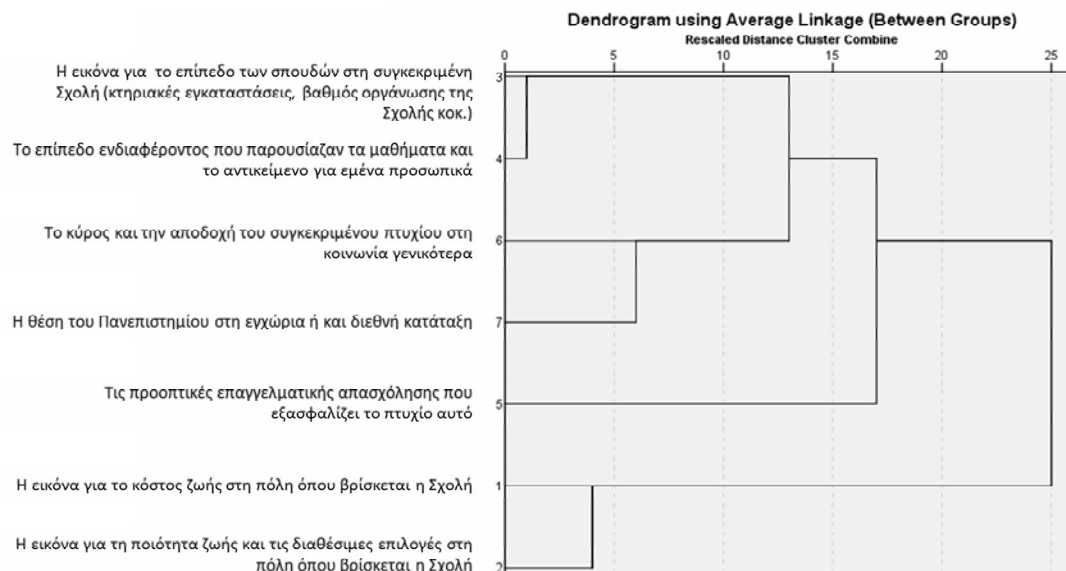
Dendrogram using Average Linkage (Between Groups)
Rescaled Distance Cluster Combine

0 5 10 15 20 25

Η εικόνα για το επίπεδο των σπουδών στη συγκεκριμένη Σχολή (κτηριακές εγκαταστάσεις, βαθμός οργάνωσης της Σχολής κοκ.) 3

Το επίπεδο ενδιαφέροντος που παρουσίαζαν τα μαθήματα και το αντικείμενο για εμένα προσωπικά 4

Το κύρος και την αποδοχή του συγκεκριμένου πτυχίου στη κοινωνία γενικότερα 6

Η θέση του Πανεπιστημίου στη εγχώρια ή και διεθνή κατάταξη 7

Τις προοπτικές επαγγελματικής απασχόλησης που εξασφαλίζει το πτυχίο αυτό 5

Η εικόνα για το κόστος ζωής στη πόλη όπου βρίσκεται η Σχολή 1

Η εικόνα για τη ποιότητα ζωής και τις διαθέσιμες επιλογές στη πόλη όπου βρίσκεται η Σχολή 2